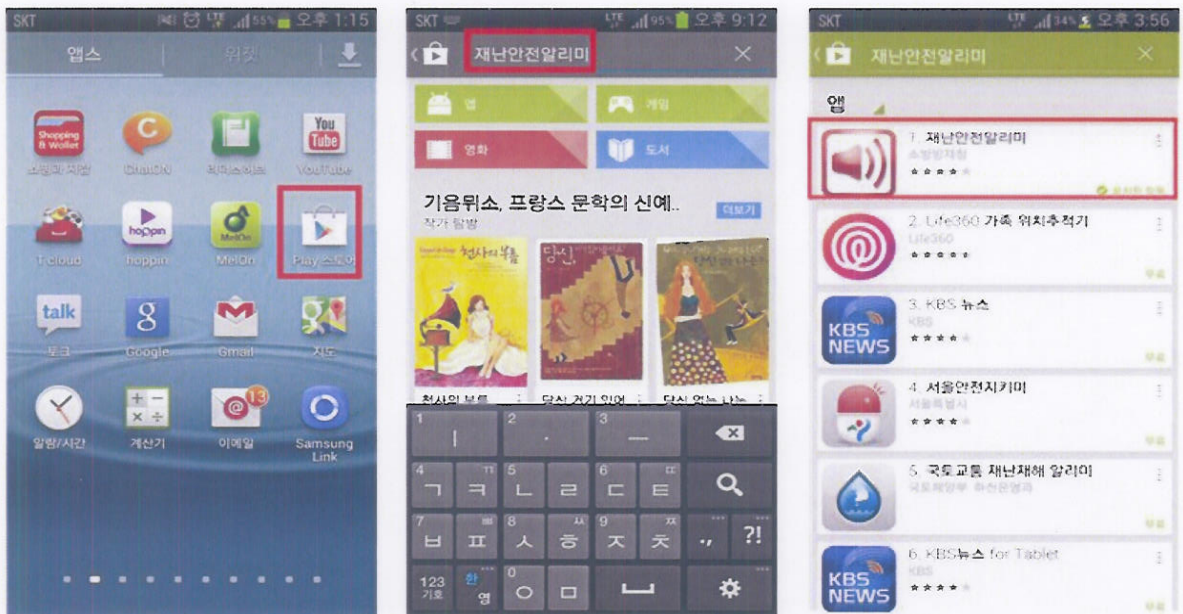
SKT 55% 오후 1:15
앱스 위젯
Shopping & Wallet
쇼핑과 지갑
ChatON
ChatON
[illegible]
You Tube
YouTube
T cloud
hoppin
hoppin
MelOn
MelOn
Play 스토어
talk
토크
8
Google
Gmail
지도
알람/시간
계산기
13
이메일
Samsung Link

SKT 95% 오후 9:12
재난안전알리미
앱
게임
영화
도서
기욤뮈소, 프랑스 문학의 신예..
작가 탐방
더보기
천사의 부름
당신, 거기 있어 줄래요
천사의 부름
당신 거기 있어
당신 없는 나는
1 | 2 . 3 —
4 ㄱ ㅋ 5 ㄴ ㄹ 6 ㄷ ㅌ
7 ㅂ ㅍ 8 ㅅ ㅎ 9 ㅈ ㅊ .,  ?!
123 기호 한 영 0 ㅇ ㅁ

SKT 34% 오후 3:56
재난안전알리미
앱
1. 재난안전알리미
소방방재청
★★★★
설치된 항목
2. Life360 가족 위치추적기
Life360
★★★★★
무료
KBS NEWS
3. KBS 뉴스
KBS
★★★★
무료
4. 서울안전지키미
서울특별시
★★★★
무료
5. 국토교통 재난재해 알리미
국토해양부 하천운영과
무료
KBS NEWS
6. KBS뉴스 for Tablet
KBS
★★★★
무료